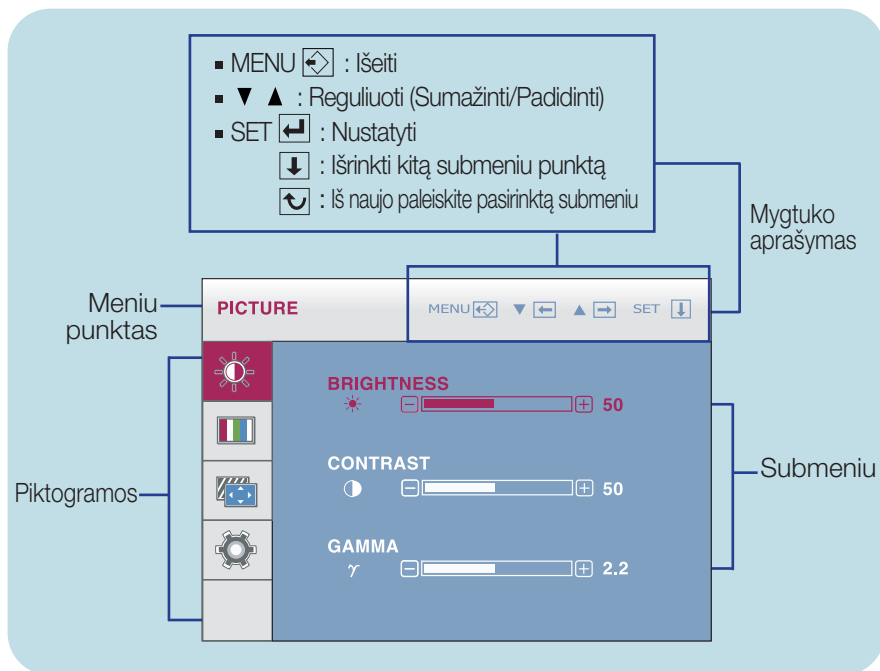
■ MENU : Išeiti
■ ▼ ▲ : Reguliuoti (Sumažinti/Padidinti)
■ SET : Nustatyti
: Išrinkti kitą submeniu punktą
: Iš naujo paleiskite pasirinktą submeniu

Mygtuko aprašymas

Meniu punktas

PICTURE

MENU ▼ ▲ SET

Piktogramos

BRIGHTNESS
50

CONTRAST
50

GAMMA
$\gamma$
2.2

Submeniu